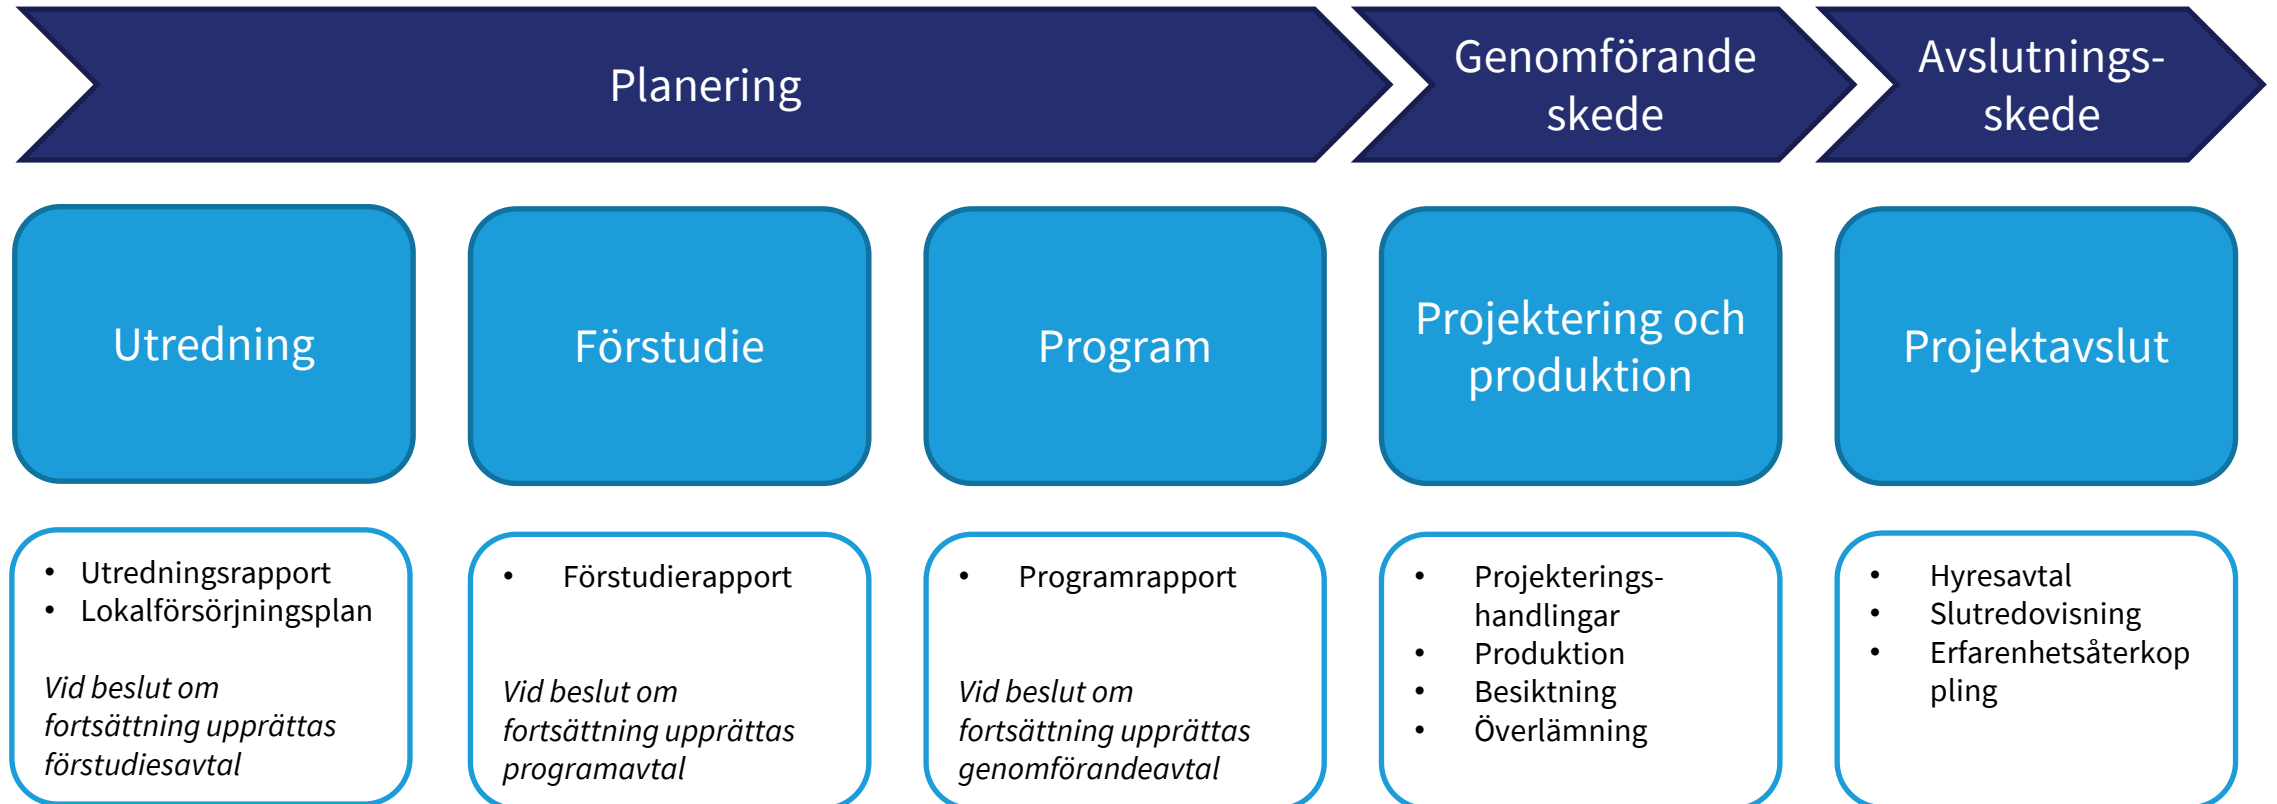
Planering

Genomförande skede

Avslutnings-skede

Utredning

Förstudie

Program

Projektering och produktion

Projektavslut

- Utredningsrapport
- Lokalförsörjningsplan

*Vid beslut om fortsättning upprättas förstudiesavtal*

- Förstudierapport

*Vid beslut om fortsättning upprättas programavtal*

- Programrapport

*Vid beslut om fortsättning upprättas genomförandeavtal*

- Projekterings-handlingar
- Produktion
- Besiktning
- Överlämning

- Hyresavtal
- Slutredovisning
- Erfarenhetsåterkop pling